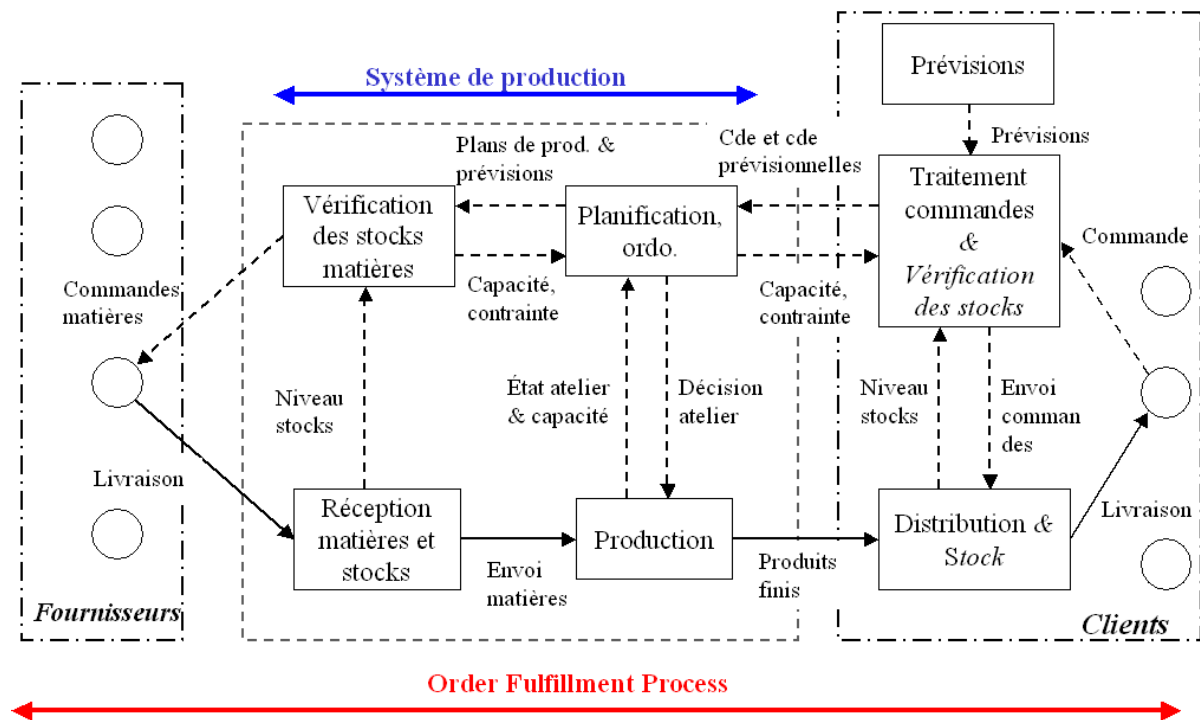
Système de production

Prévisions

Prévisions

Plans de prod. & prévisions

Cde et cde prévisionnelles

Vérification des stocks matières

Planification, ordo.

Traitement commandes & *Vérification des stocks*

Commande

Commandes matières

Capacité, contrainte

Capacité, contrainte

Niveau stocks

État atelier & capacité

Décision atelier

Niveau stocks

Envoi comman des

Livraison

Réception matières et stocks

Production

Distribution & *Stock*

Livraison

Envoi matières

Produits finis

*Fournisseurs*

*Clients*

Order Fulfillment Process